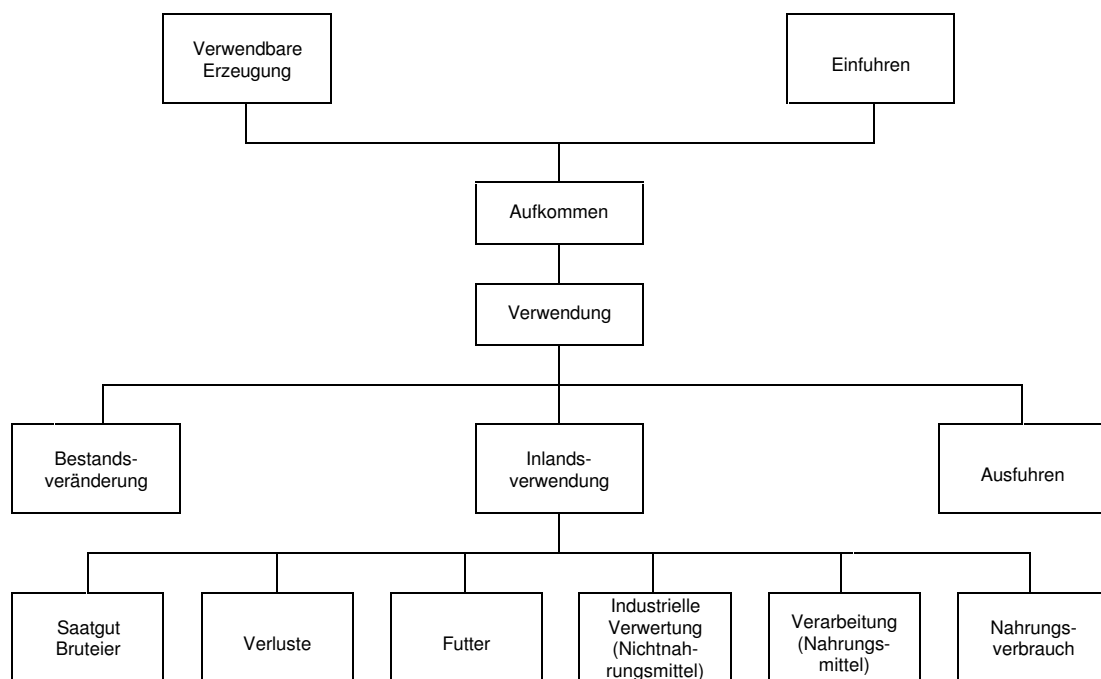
Verwendbare Erzeugung

Einfuhren

Aufkommen

Verwendung

Bestandsveränderung

Inlandsverwendung

Ausfuhren

Saatgut Bruteier

Verluste

Futter

Industrielle Verwertung (Nichtnahrungsmittel)

Verarbeitung (Nahrungsmittel)

Nahrungsverbrauch